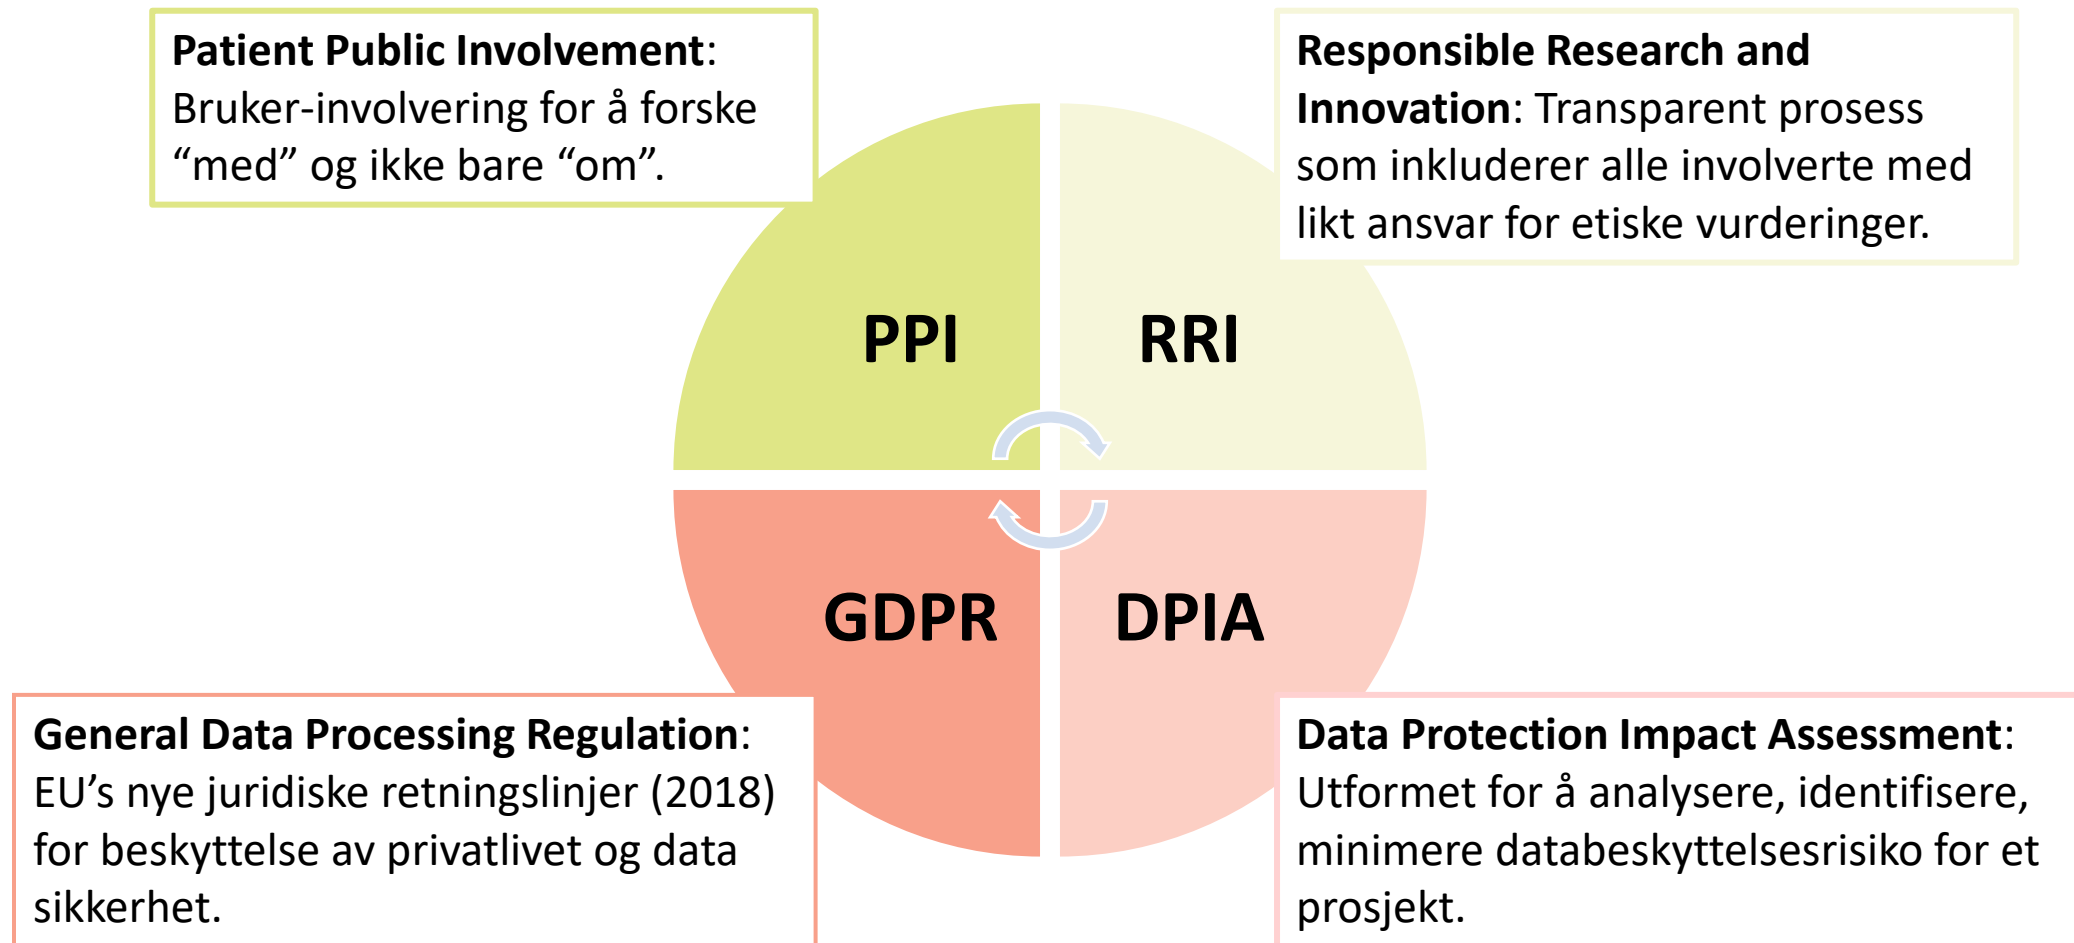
**Patient Public Involvement**: Bruker-involvering for å forske “med” og ikke bare “om”.

**Responsible Research and Innovation**: Transparent prosess som inkluderer alle involverte med likt ansvar for etiske vurderinger.

PPI

RRI

GDPR

DPIA

**General Data Processing Regulation**: EU’s nye juridiske retningslinjer (2018) for beskyttelse av privatlivet og data sikkerhet.

**Data Protection Impact Assessment**: Utformet for å analysere, identifisere, minimere databeskyttelsesrisiko for et prosjekt.